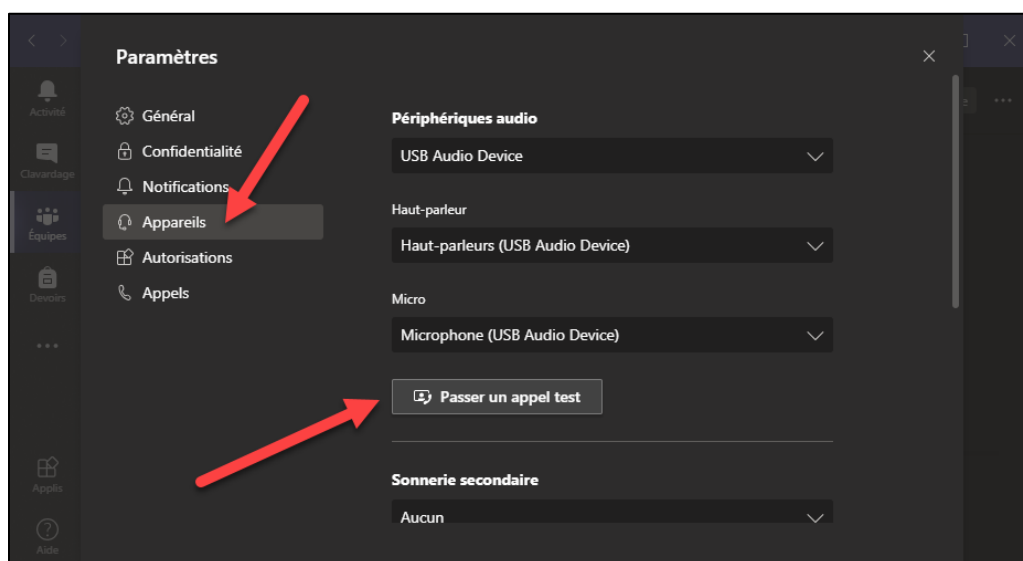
Activité
Clavardage
Équipes
Devoirs
...
Applis
Aide

Paramètres

Général
Confidentialité
Notifications
Appareils
Autorisations
Appels

Périphériques audio
USB Audio Device

Haut-parleur
Haut-parleurs (USB Audio Device)

Micro
Microphone (USB Audio Device)

Passer un appel test

Sonnerie secondaire
Aucun